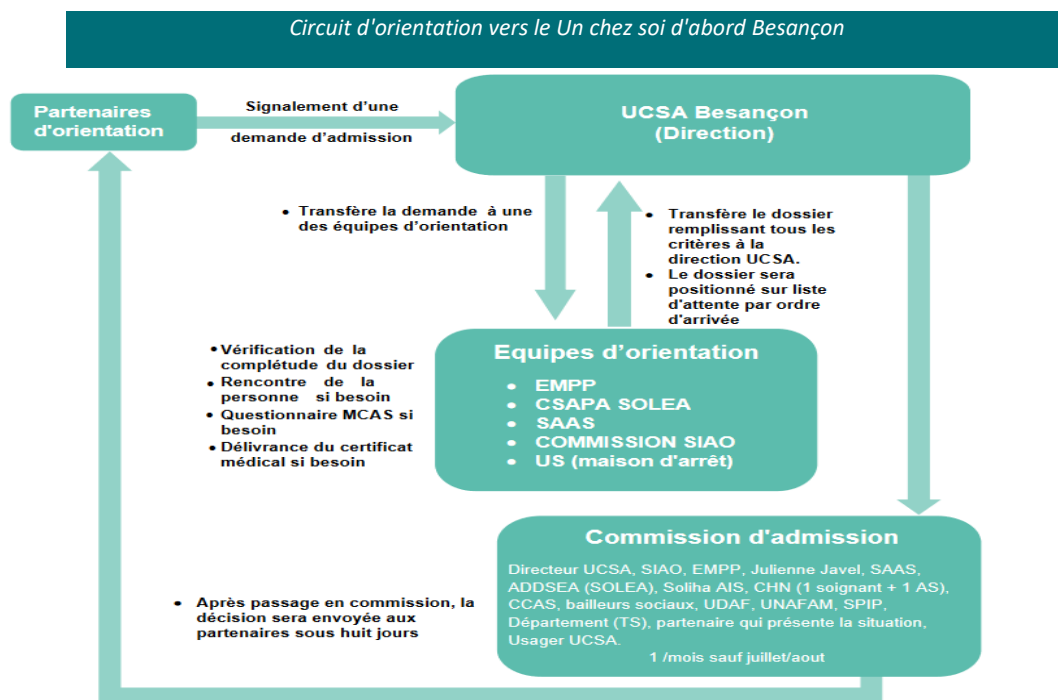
Circuit d'orientation vers le Un chez soi d'abord Besançon

Partenaires d'orientation

Signalement d'une demande d'admission

UCSA Besançon (Direction)

• Transfère la demande à une des équipes d'orientation

• Transfère le dossier remplissant tous les critères à la direction UCSA.
• Le dossier sera positionné sur liste d'attente par ordre d'arrivée

• Vérification de la complétude du dossier
• Rencontre de la personne si besoin
• Questionnaire MCAS si besoin
• Délivrance du certificat médical si besoin

Equipes d'orientation
• EMPP
• CSAPA SOLEA
• SAAS
• COMMISSION SIAO
• US (maison d'arrêt)

• Après passage en commission, la décision sera envoyée aux partenaires sous huit jours

Commission d'admission
Directeur UCSA, SIAO, EMPP, Julienne Javel, SAAS, ADDSEA (SOLEA), Soliha AIS, CHN (1 soignant + 1 AS), CCAS, bailleurs sociaux, UDAF, UNAFAM, SPIP, Département (TS), partenaire qui présente la situation, Usager UCSA.
1 /mois sauf juillet/aout